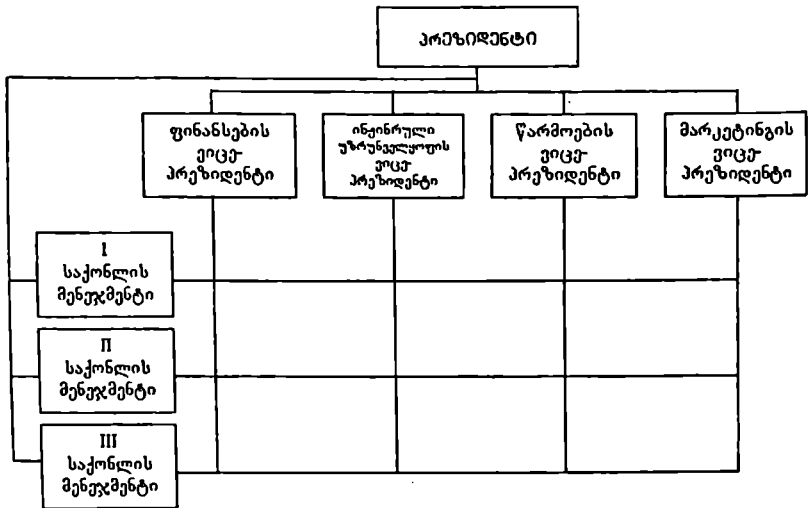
პრეზიდენტი

ფინანსების ვიცე-პრეზიდენტი

ინჟინრული უზრუნველყოფის ვიცე-პრეზიდენტი

წარმოების ვიცე-პრეზიდენტი

მარკეტინგის ვიცე-პრეზიდენტი

I საქონლის მენეჯმენტი

II საქონლის მენეჯმენტი

III საქონლის მენეჯმენტი